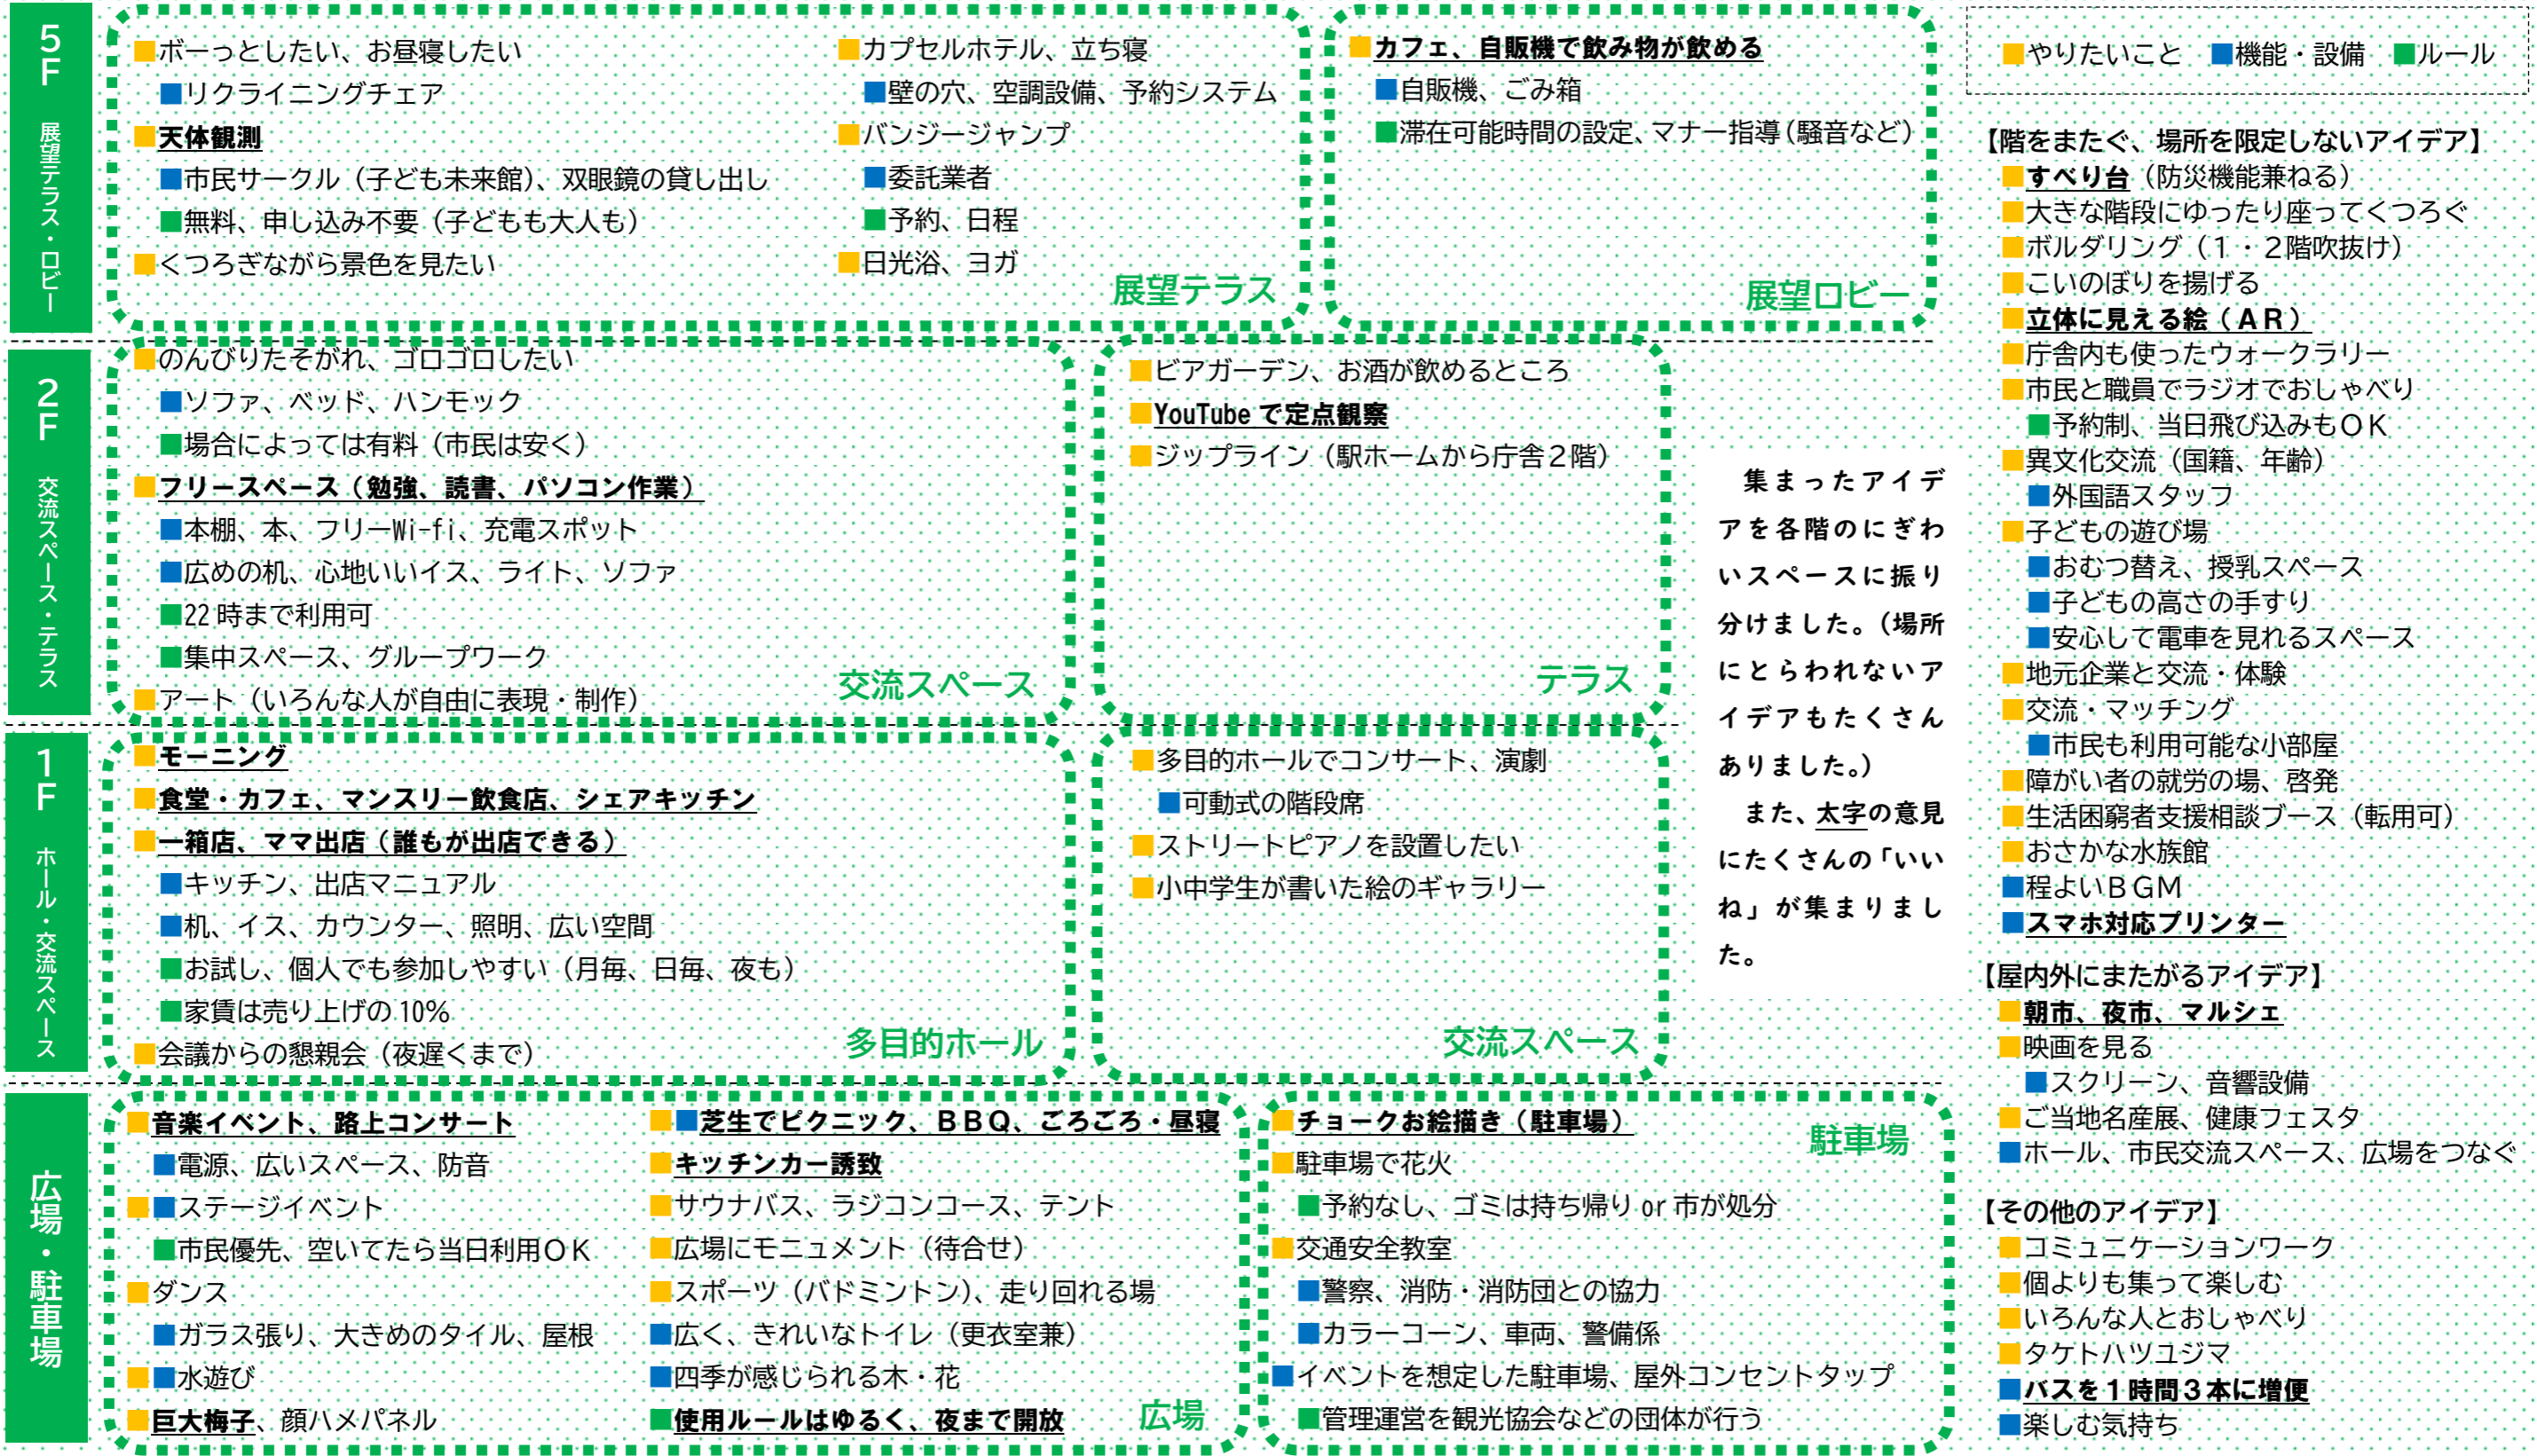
5F 展望テラス・ロビー

■ボーっとしたい、お昼寝したい
■リクライニングチェア
■天体観測
■市民サークル（子ども未来館）、双眼鏡の貸し出し
■無料、申し込み不要（子どもも大人も）
■くつろぎながら景色を見たい

■カプセルホテル、立ち寝
■壁の穴、空調設備、予約システム
■バンジージャンプ
■委託業者
■予約、日程
■日光浴、ヨガ

展望テラス

■カフェ、自販機で飲み物が飲める
■自販機、ごみ箱
■滞在可能時間の設定、マナー指導（騒音など）

展望ロビー

2F 交流スペース・テラス

■のんびりたそがれ、ゴロゴロしたい
■ソファ、ベッド、ハンモック
■場合によっては有料（市民は安く）
■フリースペース（勉強、読書、パソコン作業）
■本棚、本、フリーWi-fi、充電スポット
■広めの机、心地いいイス、ライト、ソファ
■22時まで利用可
■集中スペース、グループワーク
■アート（いろんな人が自由に表現・制作）

交流スペース

■ビアガーデン、お酒が飲めるところ
■YouTubeで定点観察
■ジップライン（駅ホームから庁舎2階）

テラス

1F ホール・交流スペース

■モーニング
■食堂・カフェ、マンスリー飲食店、シェアキッチン
■一箱店、ママ出店（誰もが出店できる）
■キッチン、出店マニュアル
■机、イス、カウンター、照明、広い空間
■お試し、個人でも参加しやすい（月毎、日毎、夜も）
■家賃は売り上げの10%
■会議からの懇親会（夜遅くまで）

多目的ホール

■多目的ホールでコンサート、演劇
■可動式の階段席
■ストリートピアノを設置したい
■小中学生が書いた絵のギャラリー

交流スペース

集まったアイデアを各階のにぎわいスペースに振り分けました。（場所にとらわれないアイデアもたくさんありました。）

また、太字の意見にたくさんの「いいね」が集まりました。

広場・駐車場

■音楽イベント、路上コンサート
■電源、広いスペース、防音
■■ステージイベント
■市民優先、空いてたら当日利用OK
■ダンス
■ガラス張り、大きめのタイル、屋根
■■水遊び
■巨大梅干、顔ハメパネル

■■芝生でピクニック、BBQ、ごろごろ・昼寝
■キッチンカー誘致
■サウナバス、ラジコンコース、テント
■広場にモニュメント（待合せ）
■スポーツ（バドミントン）、走り回れる場
■広く、きれいなトイレ（更衣室兼）
■四季が感じられる木・花
■使用ルールはゆるく、夜まで開放

広場

■チョークお絵描き（駐車場）
■駐車場で花火
■予約なし、ゴミは持ち帰り or 市が処分
■交通安全教室
■警察、消防・消防団との協力
■カラーコーン、車両、警備係
■イベントを想定した駐車場、屋外コンセントタップ
■管理運営を観光協会などの団体が行う

駐車場

■やりたいこと ■機能・設備 ■ルール

【階をまたぐ、場所を限定しないアイデア】
■すべり台（防災機能兼ねる）
■大きな階段にゆったり座ってくつろぐ
■ボルダリング（1・2階吹抜け）
■こいのぼりを揚げる
■立体に見える絵（AR）
■庁舎内も使ったウォークラリー
■市民と職員でラジオでおしゃべり
■予約制、当日飛び込みもOK
■異文化交流（国籍、年齢）
■外国語スタッフ
■子どもの遊び場
■おむつ替え、授乳スペース
■子どもの高さの手すり
■安心して電車を見れるスペース
■地元企業と交流・体験
■交流・マッチング
■市民も利用可能な小部屋
■障がい者の就労の場、啓発
■生活困窮者支援相談ブース（転用可）
■おさかな水族館
■程よいBGM
■スマホ対応プリンター

【屋内外にまたがるアイデア】
■朝市、夜市、マルシェ
■映画を見る
■スクリーン、音響設備
■ご当地名産展、健康フェスタ
■ホール、市民交流スペース、広場をつなぐ

【その他のアイデア】
■コミュニケーションワーク
■個よりも集って楽しむ
■いろんな人とおしゃべり
■タケトハツユジマ
■バスを1時間3本に増便
■楽しむ気持ち